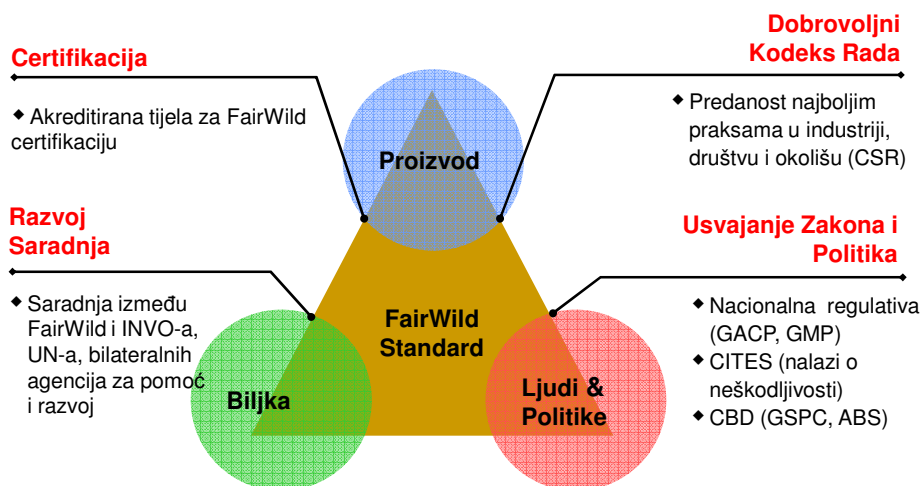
Certifikacija

◆ Akreditirana tijela za FairWild certifikaciju

Dobrovoljni Kodeks Rada

◆ Predanost najboljim praksama u industriji, društvu i okolišu (CSR)

Proizvod

Razvoj Saradnja

◆ Saradnja između FairWild i INVO-a, UN-a, bilateralnih agencija za pomoć i razvoj

Usvajanje Zakona i Politika

◆ Nacionalna regulativa (GACP, GMP)
◆ CITES (nalazi o neškodljivosti)
◆ CBD (GSPC, ABS)

FairWild Standard

Biljka

Ljudi & Politike